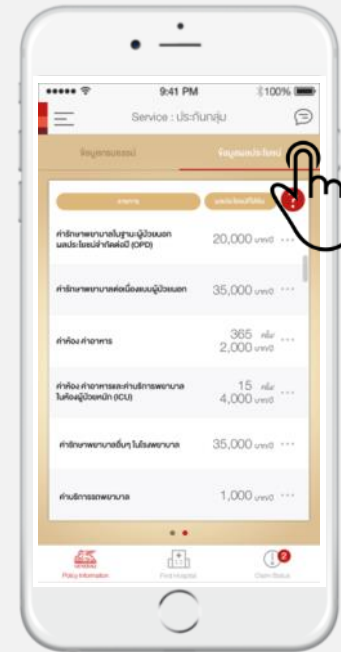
9:41 PM
100%
Service : ประกันกลุ่ม
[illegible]
ข้อมูลผลประโยชน์
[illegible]
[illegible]
ค่ารักษาพยาบาลในฐานะผู้ป่วยนอก ผลประโยชน์จำกัดต่อปี (OPD)
20,000 บาท/ปี
ค่ารักษาพยาบาลต่อเนื่องแบบผู้ป่วยนอก
35,000 บาท/ปี
ค่าห้อง ค่าอาหาร
365 คืน/ปี
2,000 บาท/วัน
ค่าห้อง ค่าอาหารและค่าบริการพยาบาล ในห้องผู้ป่วยหนัก (ICU)
15 คืน/ปี
4,000 บาท/วัน
ค่ารักษาพยาบาลอื่นๆ ในโรงพยาบาล
35,000 บาท/ปี
ค่าบริการรถพยาบาล
1,000 บาท/ปี
Policy Information
Find Hospital
2
Claim Status